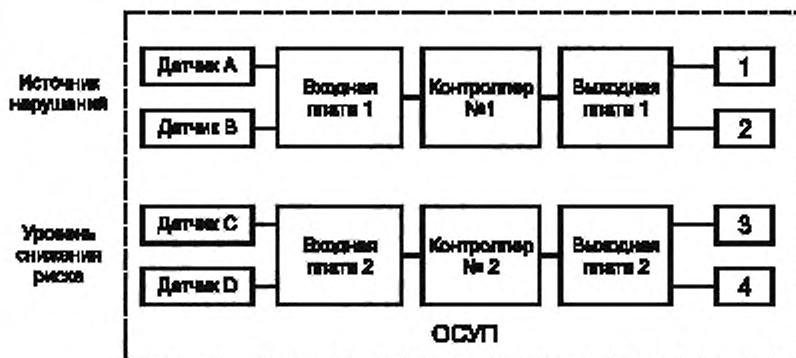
Источник нарушений

Датчик А

Датчик В

Входная плата 1

Контроллер №1

Выходная плата 1

1

2

Уровень снижения риска

Датчик С

Датчик D

Входная плата 2

Контроллер № 2

Выходная плата 2

3

4

ОСУП